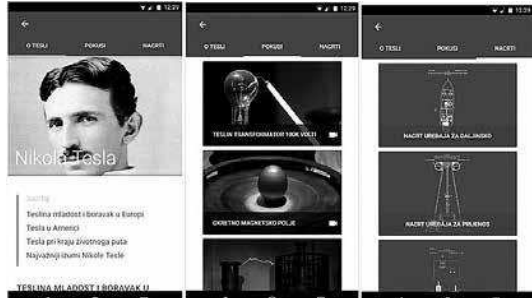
12:29

O TESLI POKUSI NACRTI

Nikola Tesla

Sadržaj

Teslina mladost i boravak u Europi

Tesla u Americi

Tesla pri kraju životnoga puta

Najvažniji izumi Nikole Tesle

TESLINA MLADOST I BORAVAK U

12:29

O TESLI POKUSI NACRTI

TESLIN TRANSFORMATOR 100K VOLTI

OKRETNO MAGNETSKO POLJE

12:29

O TESLI POKUSI NACRTI

NACRT UREĐAJA ZA DALJINSKO

NACRT UREĐAJA ZA PRIJENOS